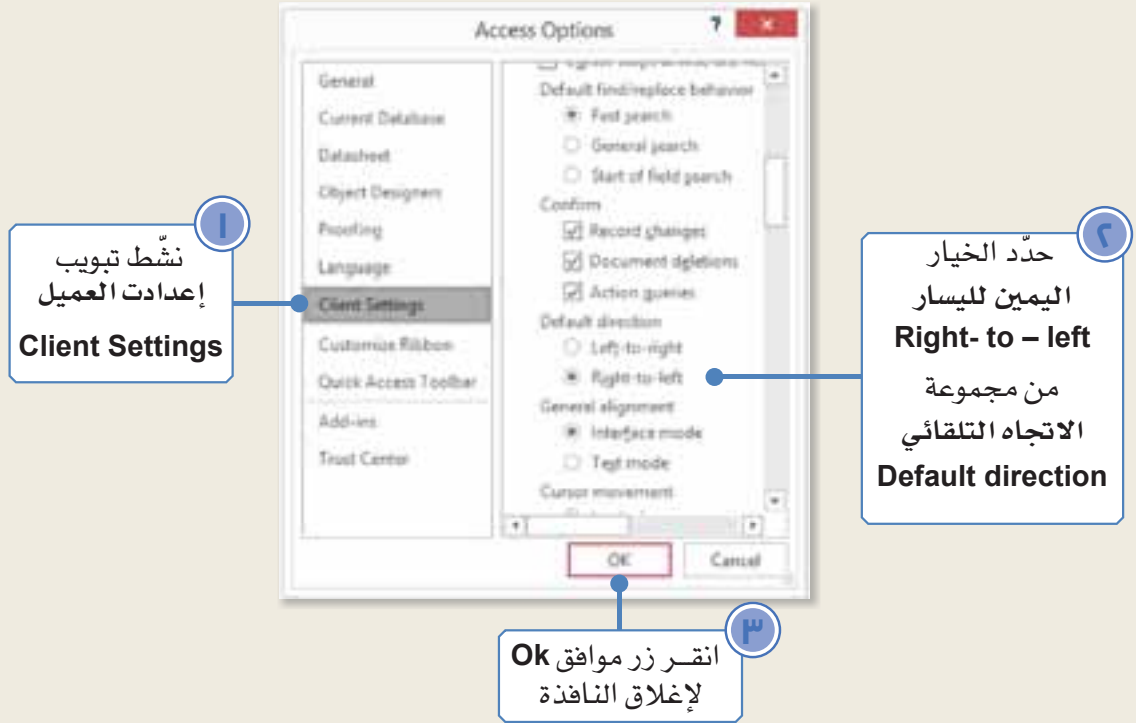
Access Options

General
Current Database
Datasheet
Object Designers
Proofing
Language
Client Settings
Customize Ribbon
Quick Access Toolbar
Add-ins
Trust Center

Default find/replace behavior
Fast search
General search
Start of field search
Confirm
Record changes
Document deletions
Action queries
Default direction
Left-to-right
Right-to-left
General alignment
Interface mode
Text mode
Cursor movement

OK
Cancel

١
نشّط تبويب
إعدادت العميل
Client Settings

٢
حدّد الخيار
اليمين لليسار
Right- to – left
من مجموعة
الاتجاه التلقائي
Default direction

٣
انقــر زر موافق Ok
لإغلاق النافذة